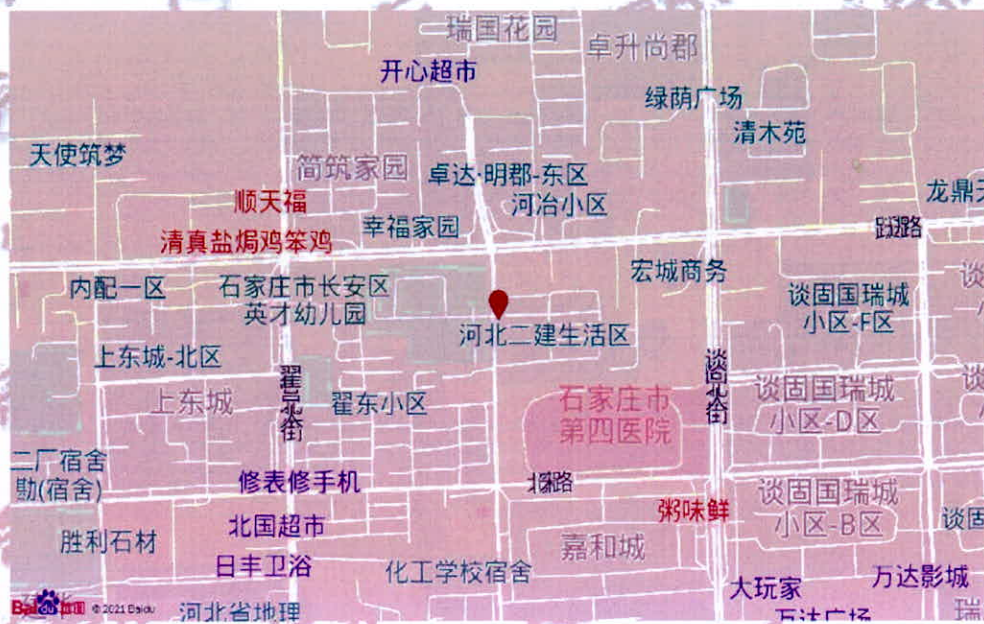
瑞国花园
卓升尚郡
开心超市
绿荫广场
清木苑
天使筑梦
简筑家园
卓达·明郡-东区
河冶小区
龙鼎
顺天福
幸福家园
清真盐焗鸡笨鸡
跃路
宏城商务
内配一区
石家庄市长安区英才幼儿园
谈固国瑞城小区-F区
河北二建生活区
上东城-北区
谈固北街
翟营北街
谈固国瑞城小区-D区
上东城
翟东小区
石家庄市第四医院
二厂宿舍
勘(宿舍)
修表修手机
北路
谈固国瑞城小区-B区
粥味鲜
北国超市
胜利石材
嘉和城
日丰卫浴
化工学校宿舍
万达影城
大玩家
Baidu地图 © 2021 Baidu
河北省地理
万达广场